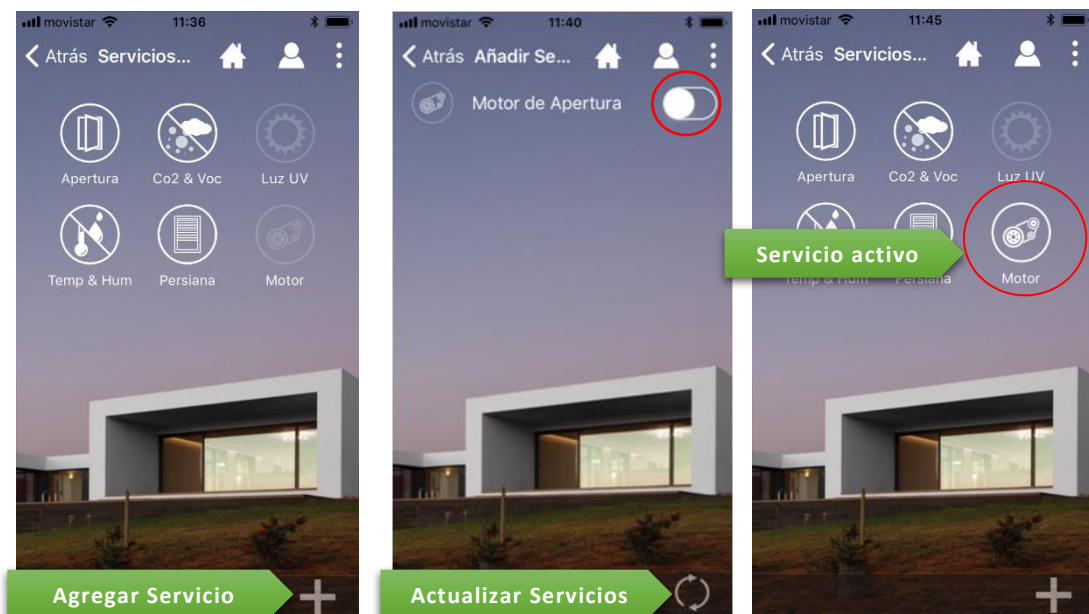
movistar 11:36

Atrás Servicios...

Apertura

Co2 & Voc

Luz UV

Temp & Hum

Persiana

Motor

Agregar Servicio

movistar 11:40

Atrás Añadir Se...

Motor de Apertura

Actualizar Servicios

movistar 11:45

Atrás Servicios...

Apertura

Co2 & Voc

Luz UV

Servicio activo

Temp & Hum

Persiana

Motor